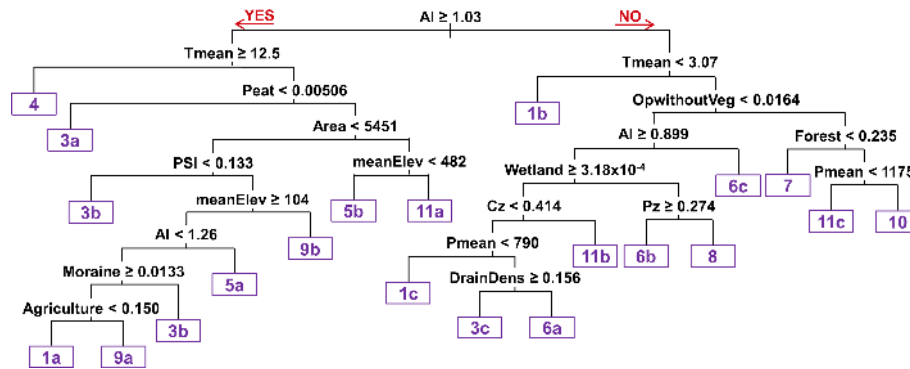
YES
AI ≥ 1.03
NO

Tmean ≥ 12.5
4
Peat < 0.00506
3a
Area < 5451
PSI < 0.133
3b
meanElev ≥ 104
AI < 1.26
Moraine ≥ 0.0133
Agriculture < 0.150
1a
9a
3b
5a
9b
meanElev < 482
5b
11a

Tmean < 3.07
1b
OpwithoutVeg < 0.0164
AI ≥ 0.899
Wetland ≥ $3.18 \times 10^{-4}$
Cz < 0.414
Pmean < 790
1c
DrainDens ≥ 0.156
3c
6a
11b
Pz ≥ 0.274
6b
8
6c
Forest < 0.235
7
Pmean < 1175
11c
10